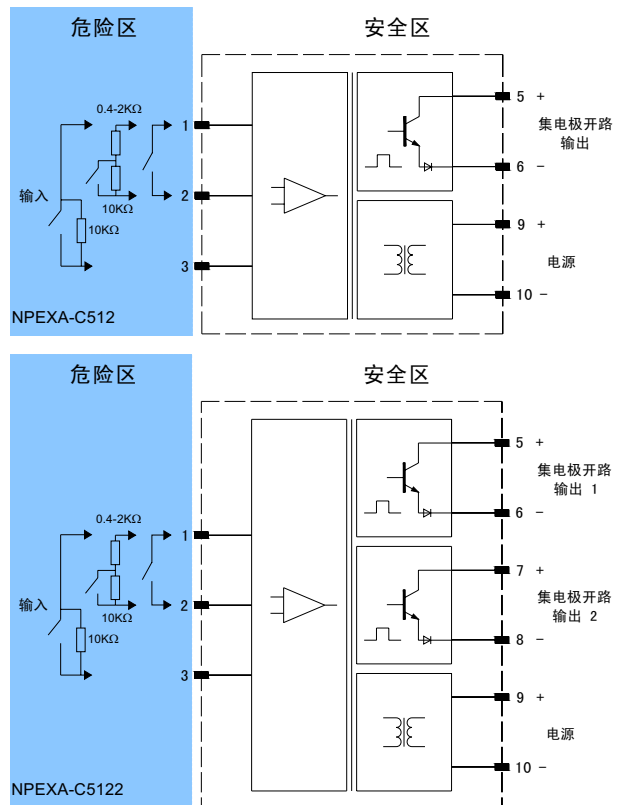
危险区

安全区

0.4-2KΩ

1

10KΩ

2

输入

10KΩ

3

NPEXA-C512

5 +

集电极开路
输出

6 −

9 +

电源

10 −

危险区

安全区

0.4-2KΩ

1

10KΩ

2

输入

10KΩ

3

NPEXA-C5122

5 +

集电极开路
输出 1

6 −

7 +

集电极开路
输出 2

8 −

9 +

电源

10 −